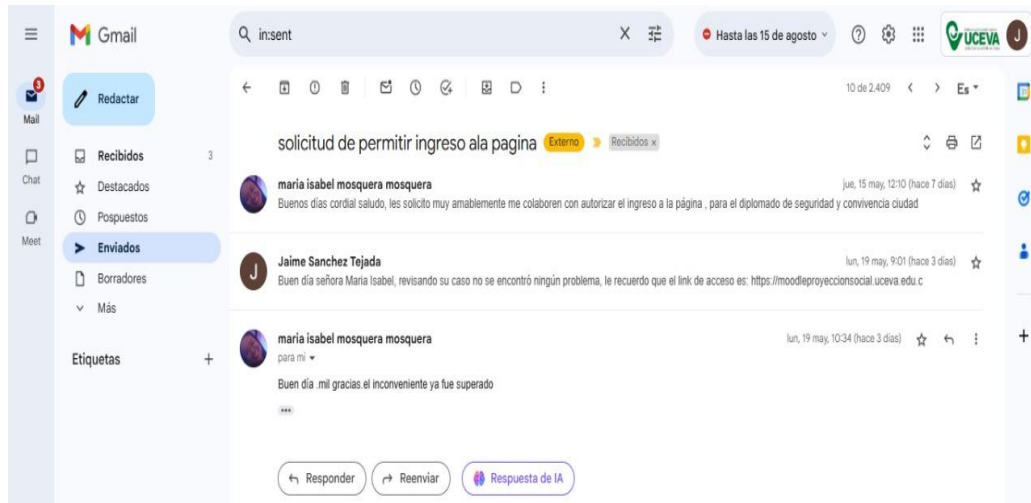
Gmail

in:sent

Hasta las 15 de agosto

UCEVA

J

3
Mail

Chat

Meet

Redactar

Recibidos 3

Destacados

Pospuestos

Enviados

Borradores

Más

Etiquetas +

10 de 2.409

Es

solicitud de permitir ingreso ala pagina Externo Recibidos ×

maria isabel mosquera mosquera
jue, 15 may, 12:10 (hace 7 días)
Buenos días cordial saludo, les solicito muy amablemente me colaboren con autorizar el ingreso a la página , para el diplomado de seguridad y convivencia ciudad

Jaime Sanchez Tejada
lun, 19 may, 9:01 (hace 3 días)
Buen día señora Maria Isabel, revisando su caso no se encontró ningún problema, le recuerdo que el link de acceso es: https://moodleproyeccionsocial.uceva.edu.c

maria isabel mosquera mosquera
lun, 19 may, 10:34 (hace 3 días)
para mí
Buen día .mil gracias.el inconveniente ya fue superado

Responder

Reenviar

Respuesta de IA